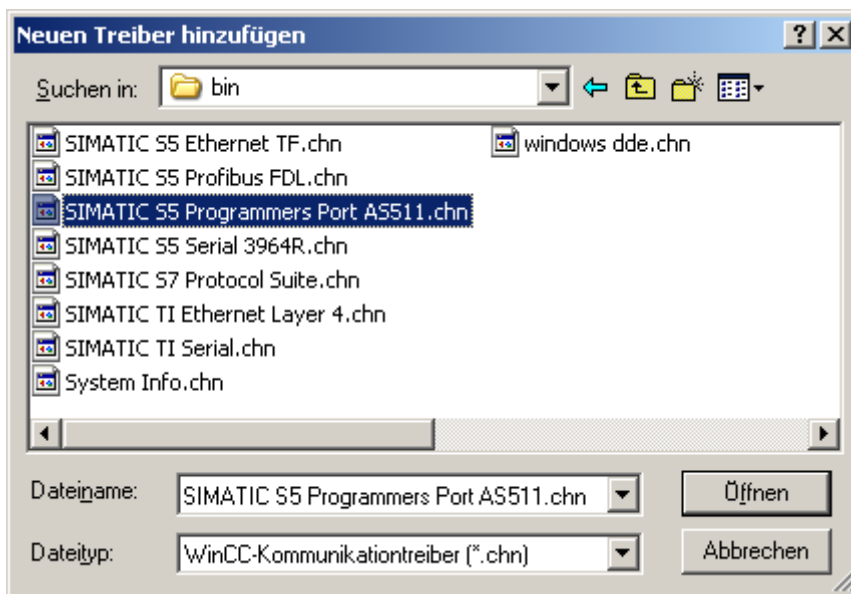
Neuen Treiber hinzufügen

? X

Suchen in: bin

SIMATIC S5 Ethernet TF.chn
SIMATIC S5 Profibus FDL.chn
SIMATIC S5 Programmers Port AS511.chn
SIMATIC S5 Serial 3964R.chn
SIMATIC S7 Protocol Suite.chn
SIMATIC TI Ethernet Layer 4.chn
SIMATIC TI Serial.chn
System Info.chn

windows dde.chn

Dateiname: SIMATIC S5 Programmers Port AS511.chn

Öffnen

Dateityp: WinCC-Kommunikationtreiber (*.chn)

Abbrechen